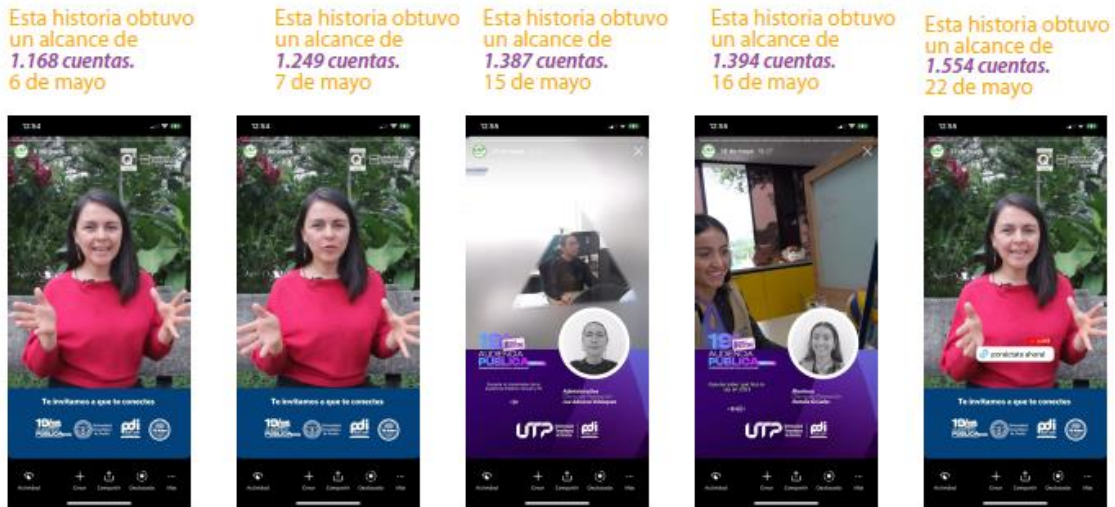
Esta historia obtuvo un alcance de *1.168 cuentas.* 6 de mayo

Esta historia obtuvo un alcance de *1.249 cuentas.* 7 de mayo

Esta historia obtuvo un alcance de *1.387 cuentas.* 15 de mayo

Esta historia obtuvo un alcance de *1.394 cuentas.* 16 de mayo

Esta historia obtuvo un alcance de *1.554 cuentas.* 22 de mayo

12:54

Te invitamos a que te conectes

Actividad Crear Compartir Destacado Más

12:54

Te invitamos a que te conectes

Actividad Crear Compartir Destacado Más

12:54

AUDIENCIA PÚBLICA

UTP pdi

Actividad Crear Compartir Destacado Más

12:54

AUDIENCIA PÚBLICA

UTP pdi

Actividad Crear Compartir Destacado Más

12:55

¡Conéctate ahora!

Te invitamos a que te conectes

Actividad Crear Compartir Destacado Más